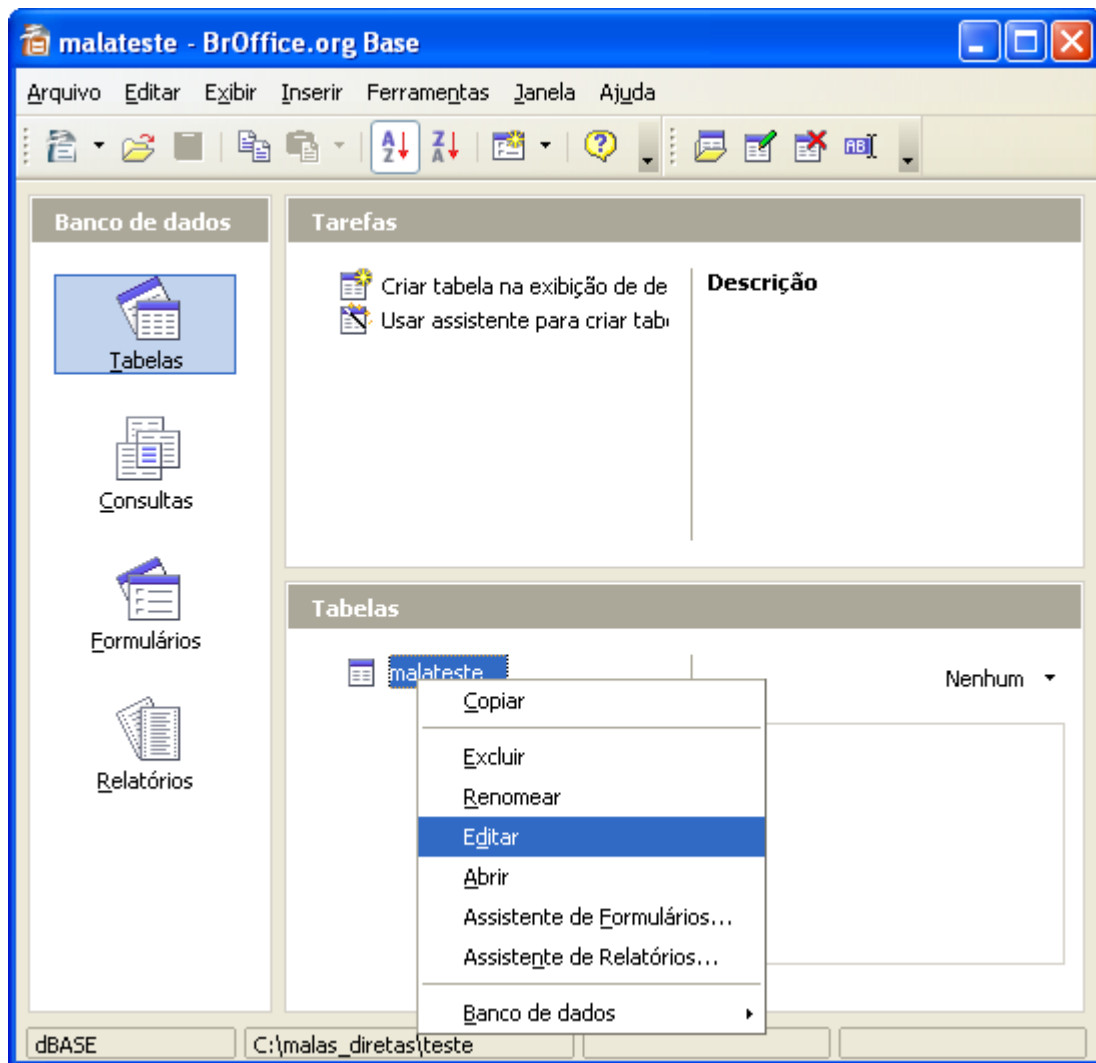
malateste - BrOffice.org Base

Arquivo Editar Exibir Inserir Ferramentas Janela Ajuda

Banco de dados

Tabelas

Consultas

Formulários

Relatórios

Tarefas

Criar tabela na exibição de de
Usar assistente para criar tab

Descrição

Tabelas

malateste

Nenhum

Copiar

Excluir
Renomear
Editar
Abrir
Assistente de Formulários...
Assistente de Relatórios...

Banco de dados

dBASE
C:\malas_diretas\teste